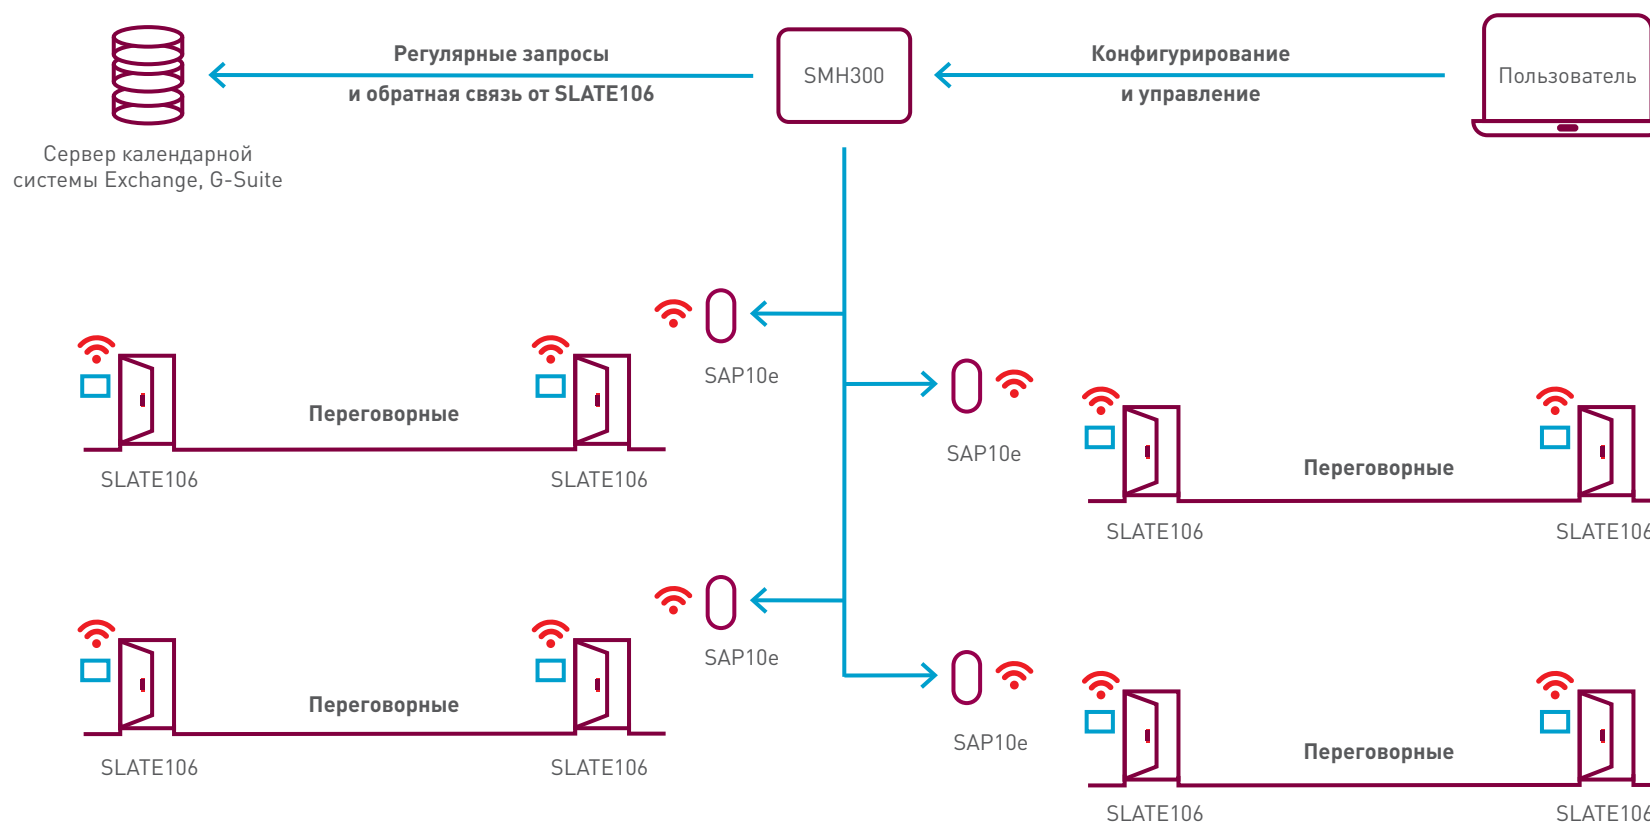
Регулярные запросы
и обратная связь от SLATE106

SMH300

Конфигурирование
и управление

Пользователь

Сервер календарной системы Exchange, G-Suite

SAP10e

Переговорные

SLATE106

SLATE106

SAP10e

Переговорные

SLATE106

SLATE106

SAP10e

Переговорные

SLATE106

SLATE106

SAP10e

Переговорные

SLATE106

SLATE106